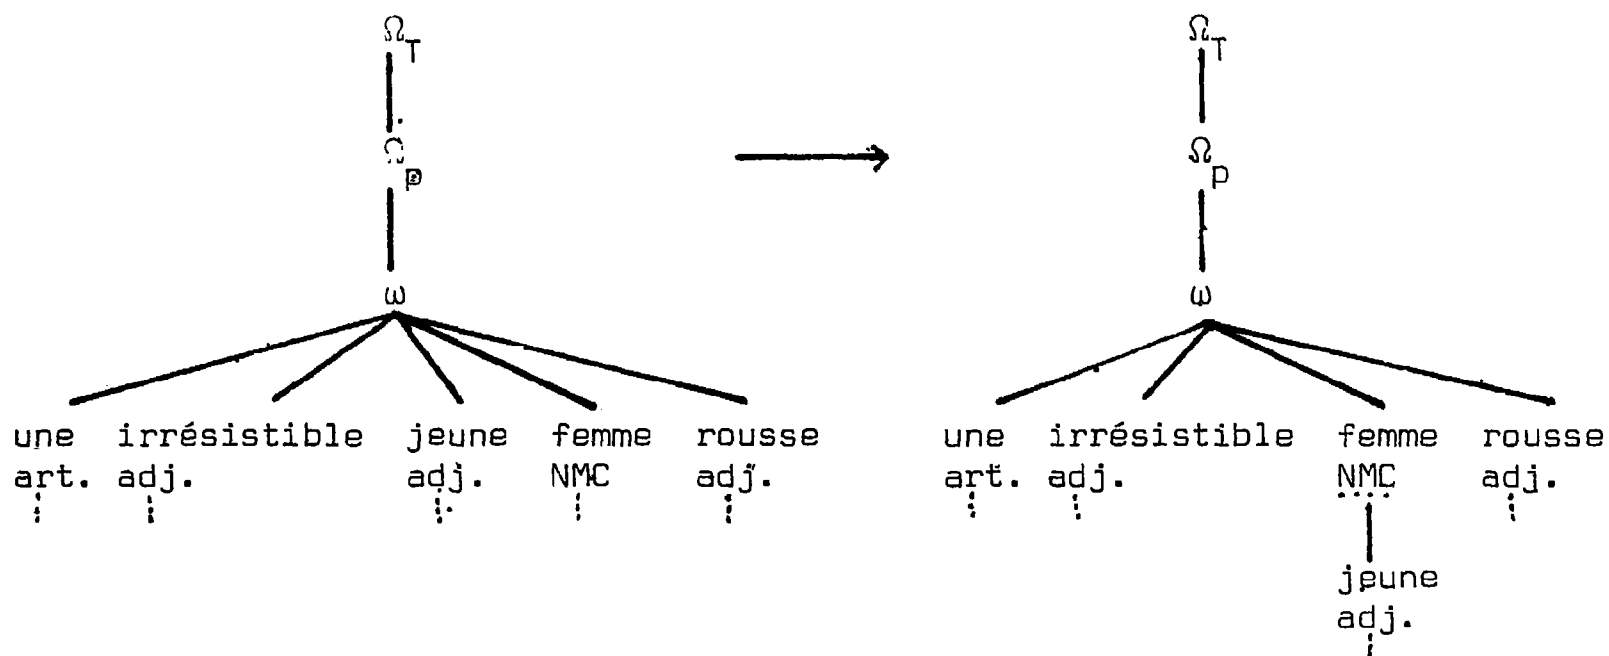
$\Omega_T$

$\Omega_P$

$\omega$

une art.

irrésistible adj.

jeune adj.

femme NMC

rousse adj.

$\longrightarrow$

$\Omega_T$

$\Omega_P$

$\omega$

une art.

irrésistible adj.

femme NMC

jeune adj.

rousse adj.